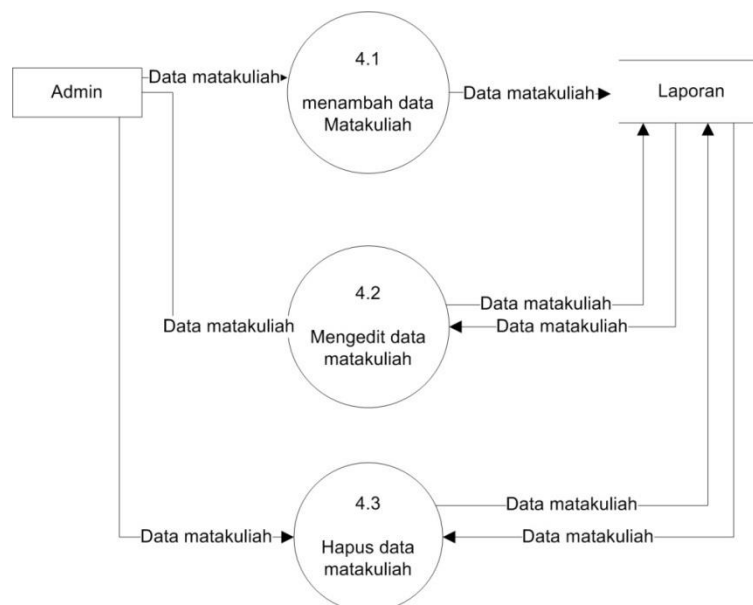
Admin

Data matakuliah

4.1

menambah data Matakuliah

Data matakuliah

Laporan

4.2

Mengedit data matakuliah

Data matakuliah

Data matakuliah

Data matakuliah

4.3

Hapus data matakuliah

Data matakuliah

Data matakuliah

Data matakuliah